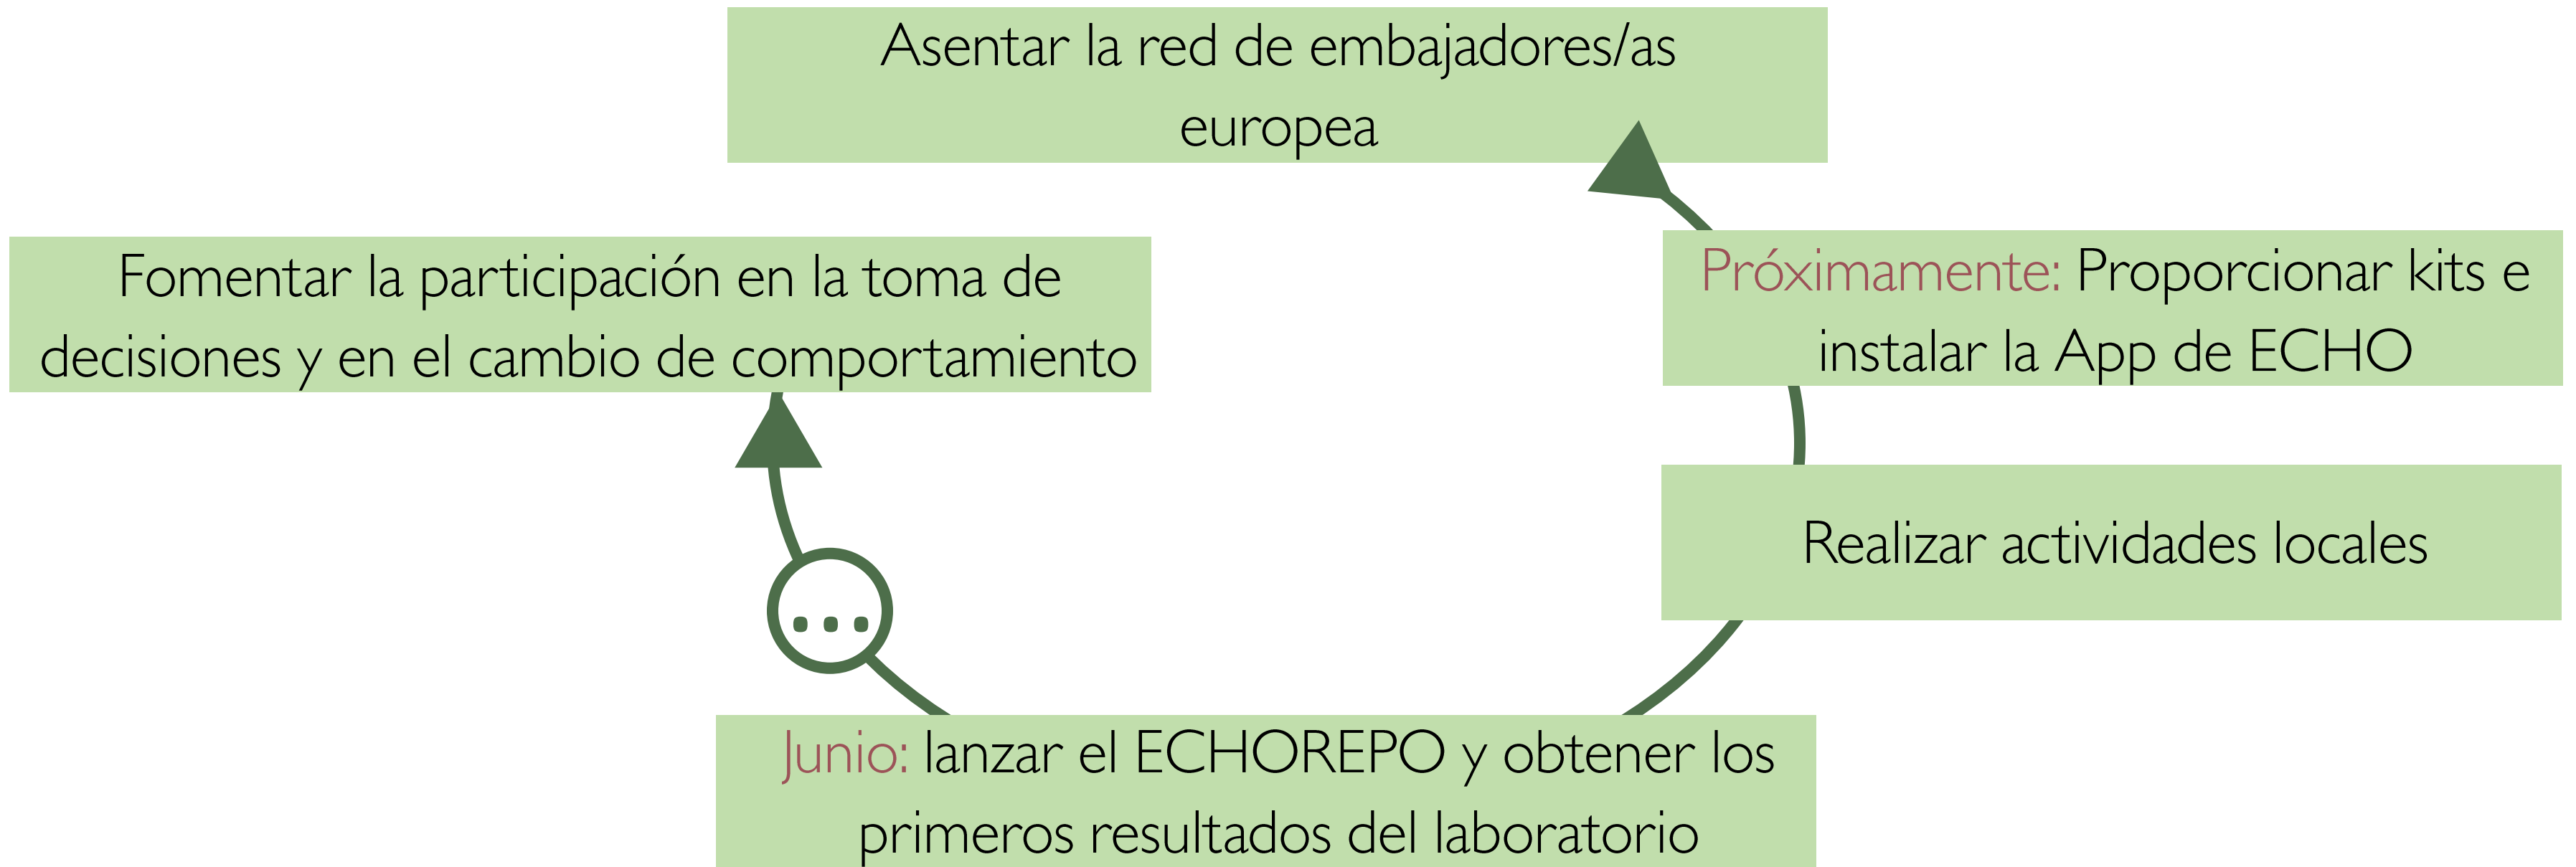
Asentar la red de embajadores/as europea

Fomentar la participación en la toma de decisiones y en el cambio de comportamiento

Próximamente: Proporcionar kits e instalar la App de ECHO

Realizar actividades locales

...

Junio: lanzar el ECHOREPO y obtener los primeros resultados del laboratorio